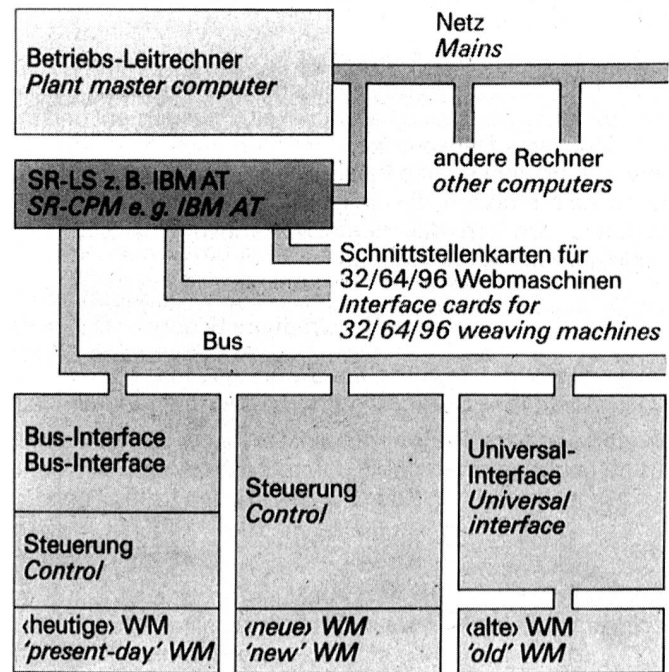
Netz
Mains

Betriebs-Leitrechner
Plant master computer

andere Rechner
other computers

SR-LS z. B. IBM AT
SR-CPM e. g. IBM AT

Schnittstellenkarten für
32/64/96 Webmaschinen
Interface cards for
32/64/96 weaving machines

Bus

Bus-Interface
Bus-Interface

Steuerung
Control

‹heutige› WM
'present-day' WM

Steuerung
Control

‹neue› WM
'new' WM

Universal-Interface
Universal interface

‹alte› WM
'old' WM